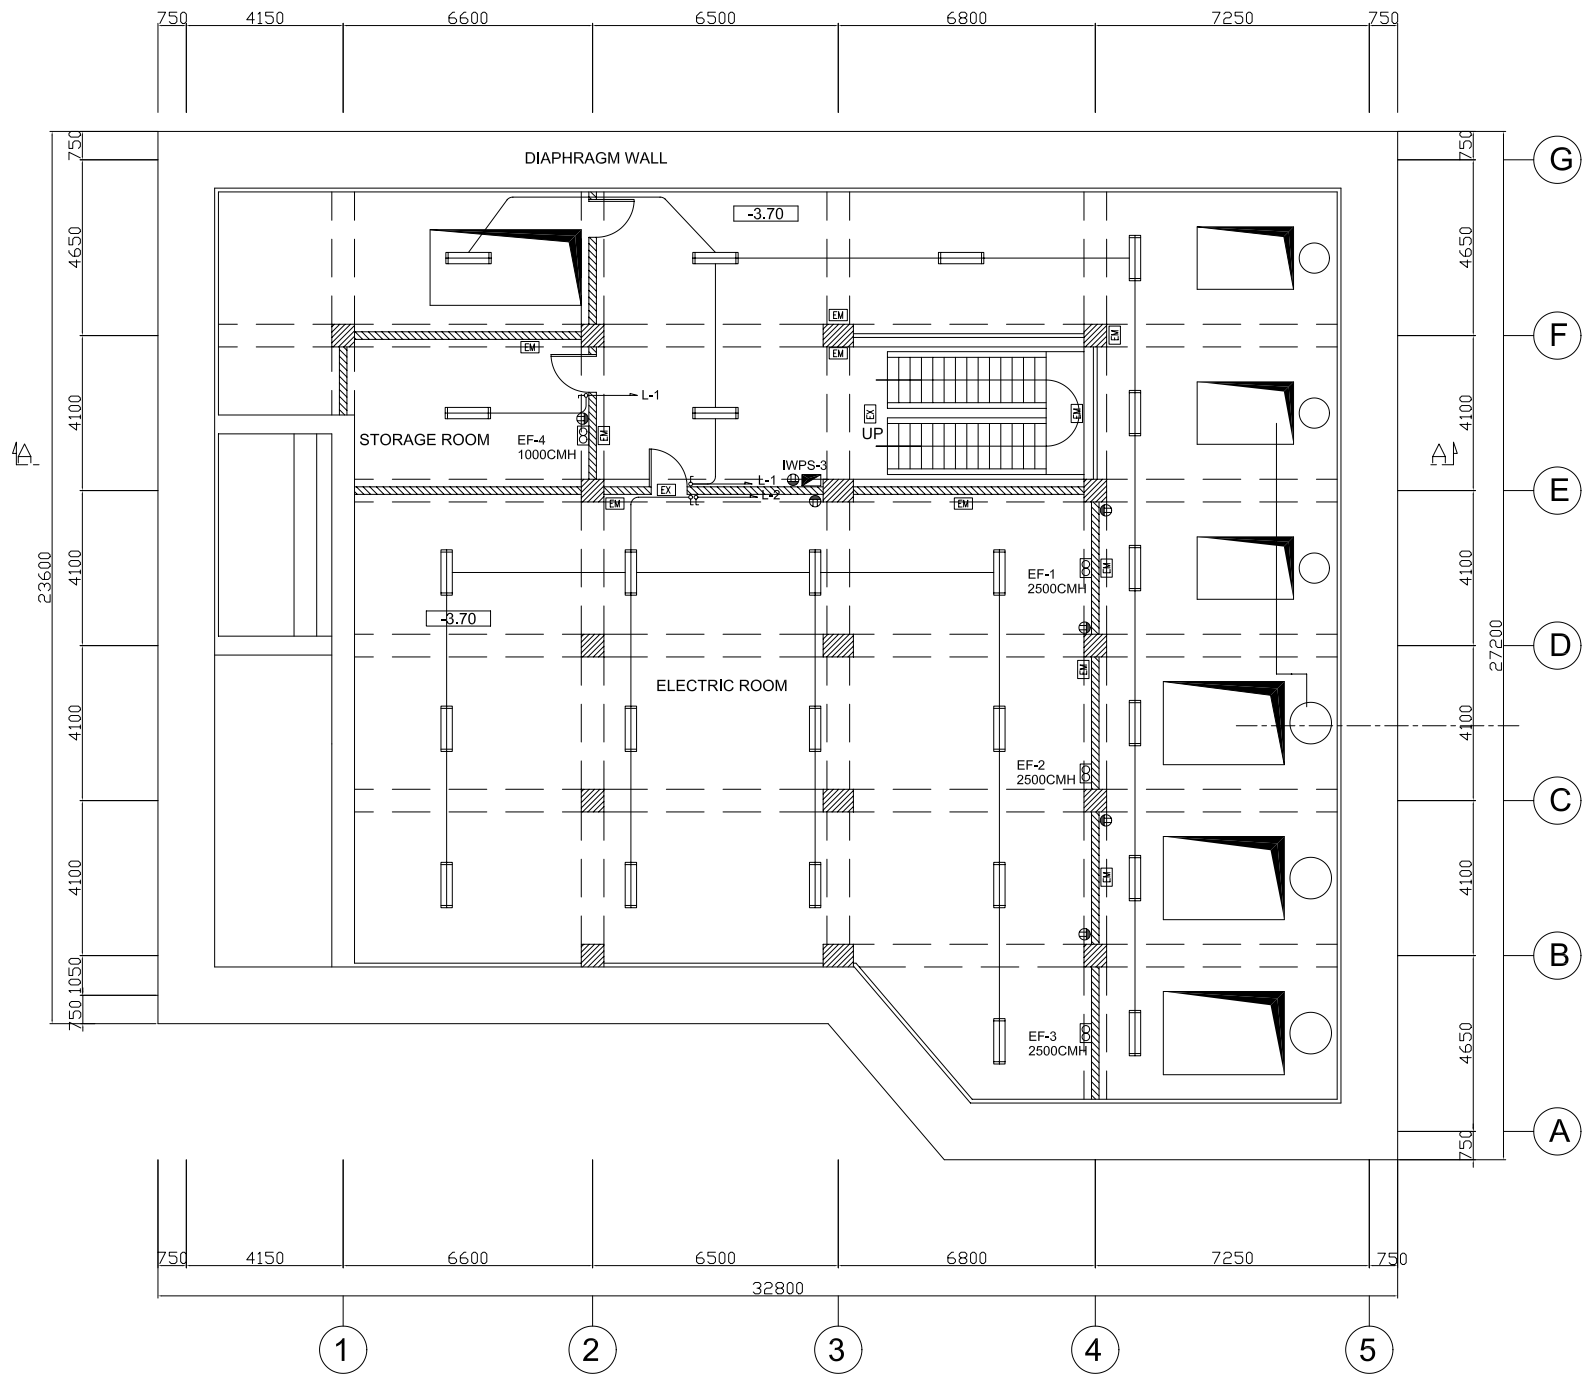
750 4150 6600 6500 6800 7250 750

DIAPHRAGM WALL

-3.70

EM

EM

EM

L-1

STORAGE ROOM

EF-4
1000CMH

EM

EX

UP

EM

EM

IWPS-3

L-1

L-2

EX

EM

EM

EF-1
2500CMH

EM

-3.70

EM

ELECTRIC ROOM

EF-2
2500CMH

EM

EF-3
2500CMH

750 4650 4100 4100 4100 4100 1050 750

23600

750 4650 4100 4100 4100 4100 4650 750

27200

A

A

G

F

E

D

C

B

A

750 4150 6600 6500 6800 7250 750

32800

1 2 3 4 5